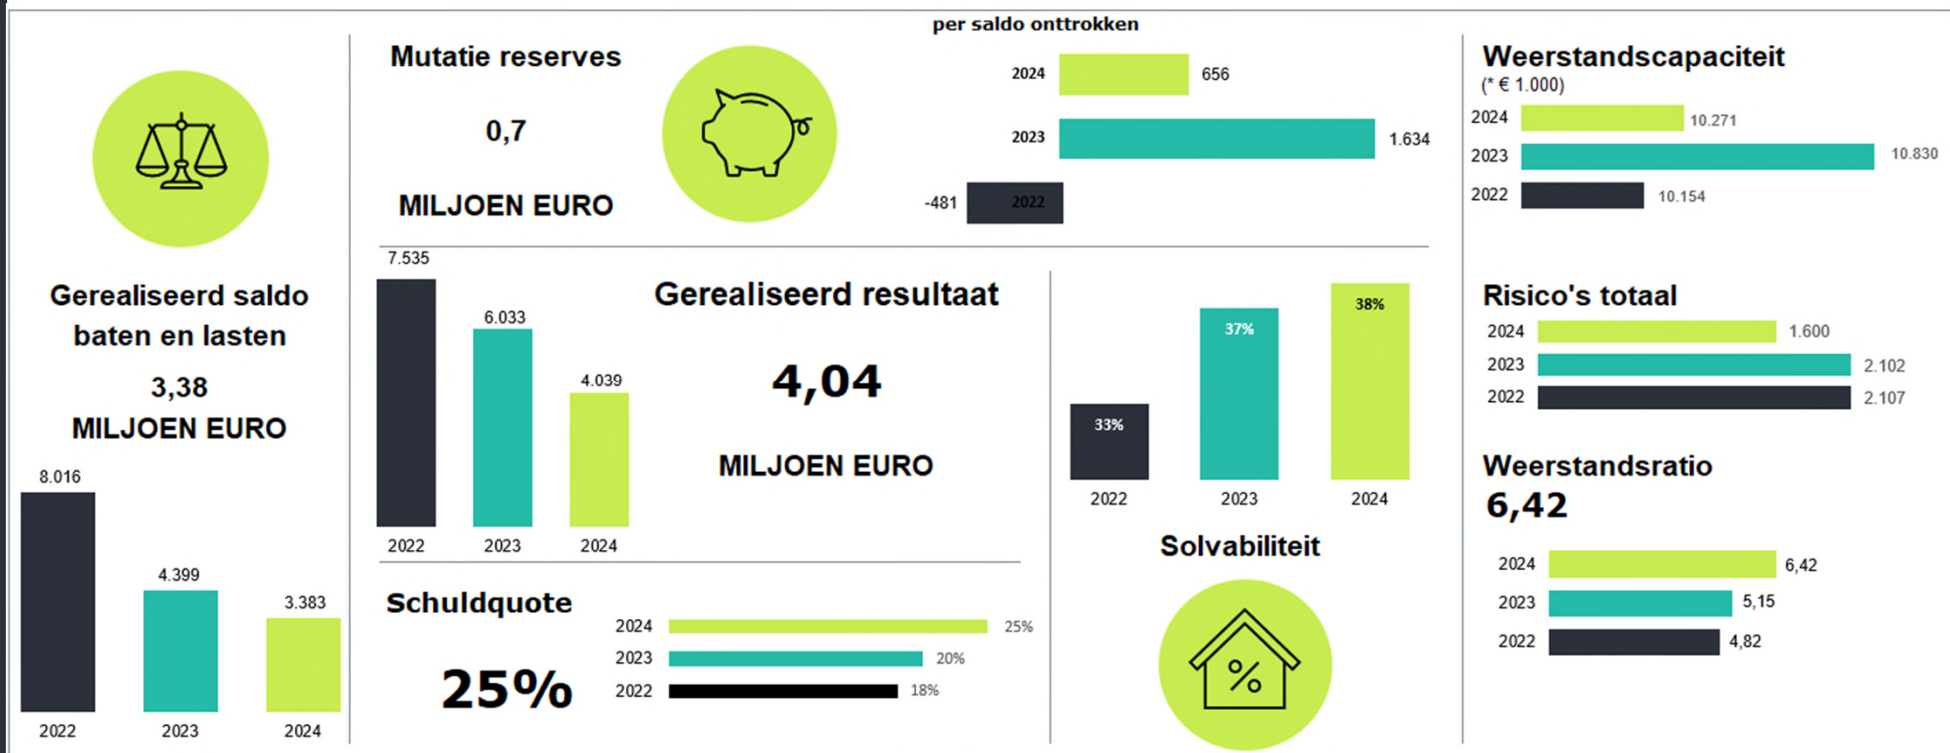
Gerealiseerd saldo baten en lasten

3,38

MILJOEN EURO

8.016

4.399

3.383

2022

2023

2024

per saldo onttrokken

Mutatie reserves

0,7

MILJOEN EURO

2024 656

2023 1.634

-481 2022

7.535

6.033

4.039

2022

2023

2024

Gerealiseerd resultaat

4,04

MILJOEN EURO

33%

37%

38%

2022

2023

2024

Solvabiliteit

Schuldquote

25%

2024 25%

2023 20%

2022 18%

Weerstandscapaciteit

(* € 1.000)

2024 10.271

2023 10.830

2022 10.154

Risico's totaal

2024 1.600

2023 2.102

2022 2.107

Weerstandsratio

6,42

2024 6,42

2023 5,15

2022 4,82